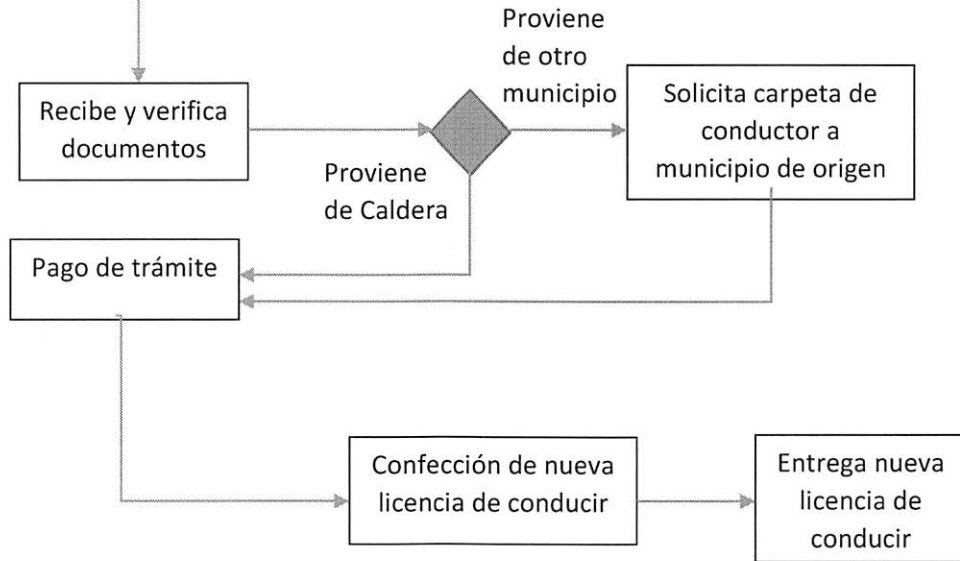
Recibe y verifica documentos

Proviene de otro municipio

Solicita carpeta de conductor a municipio de origen

Proviene de Caldera

Pago de trámite

Confección de nueva licencia de conducir

Entrega nueva licencia de conducir